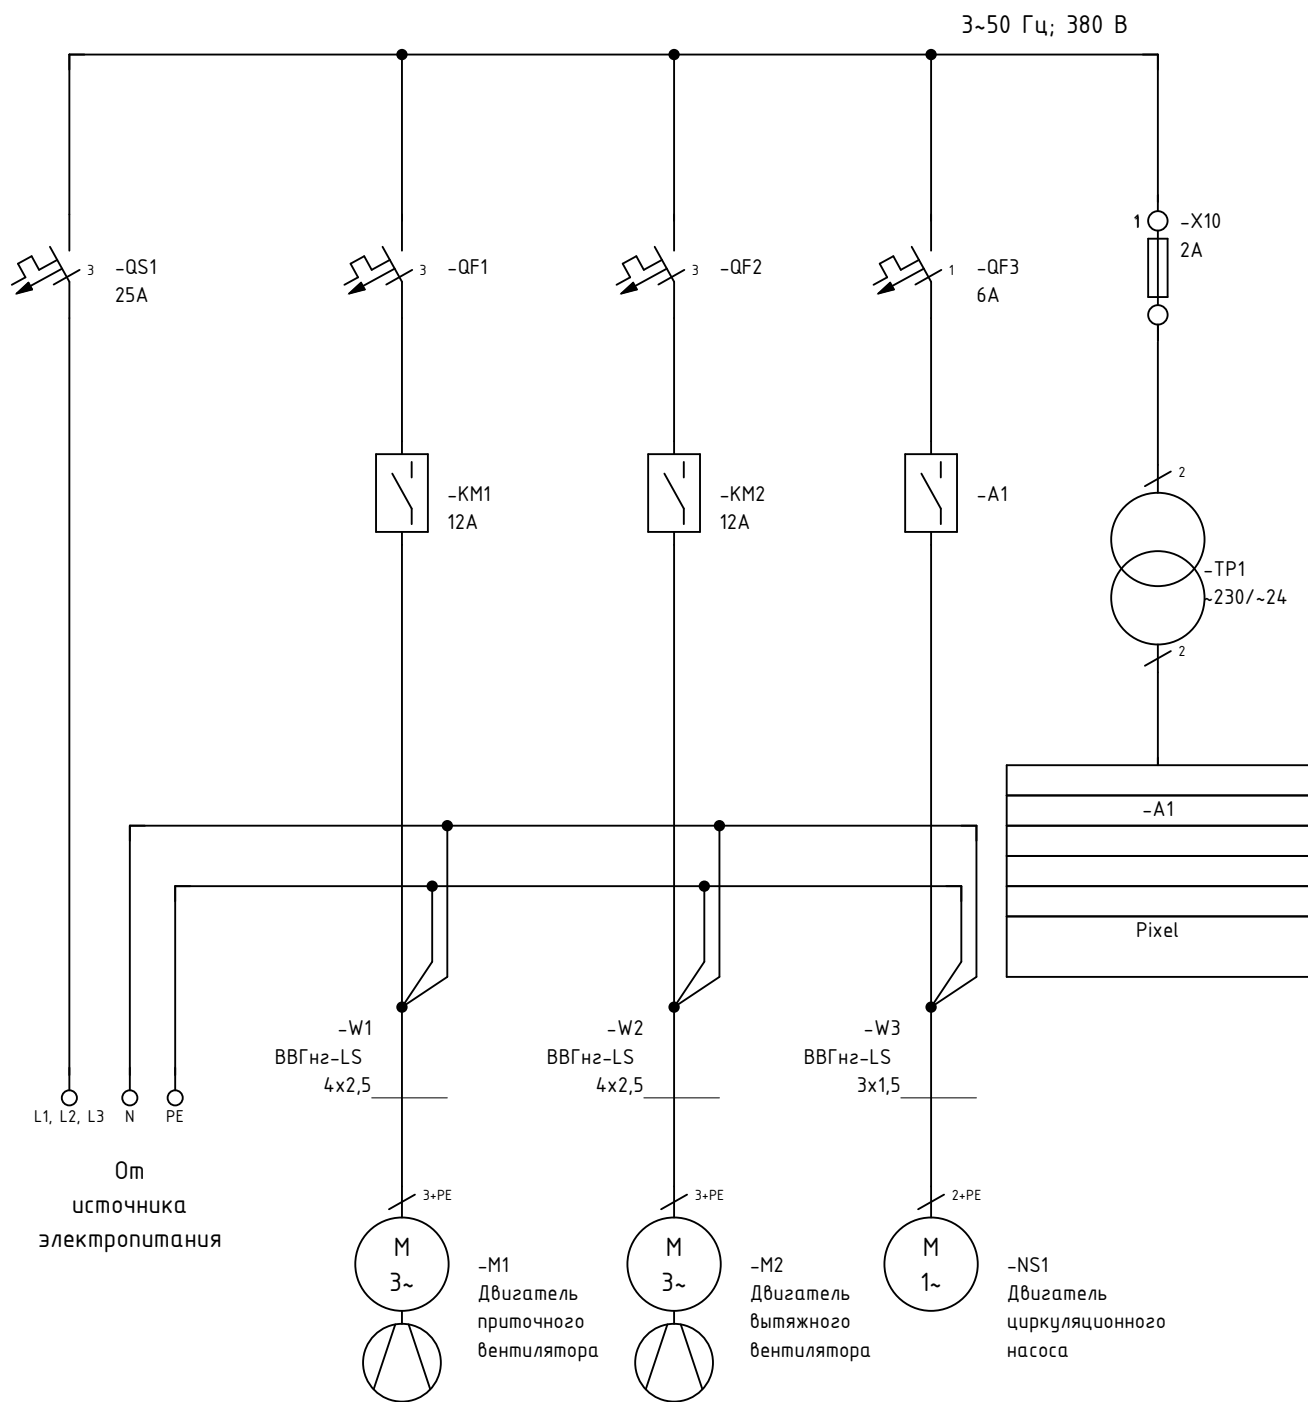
3~50 Гц; 380 В

3 -QS1
25A

3 -QF1

3 -QF2

1 -QF3
6A

1 -X10
2A

-KM1
12A

-KM2
12A

-A1

2
-TP1
~230/~24
2

-A1

Pixel

-W1
ВВГнг-LS
4x2,5

-W2
ВВГнг-LS
4x2,5

-W3
ВВГнг-LS
3x1,5

L1, L2, L3 N PE

От
источника
электропитания

3+PE
M
3~

-M1
Двигатель
приточного
вентилятора

3+PE
M
3~

-M2
Двигатель
вытяжного
вентилятора

2+PE
M
1~

-NS1
Двигатель
циркуляционного
насоса